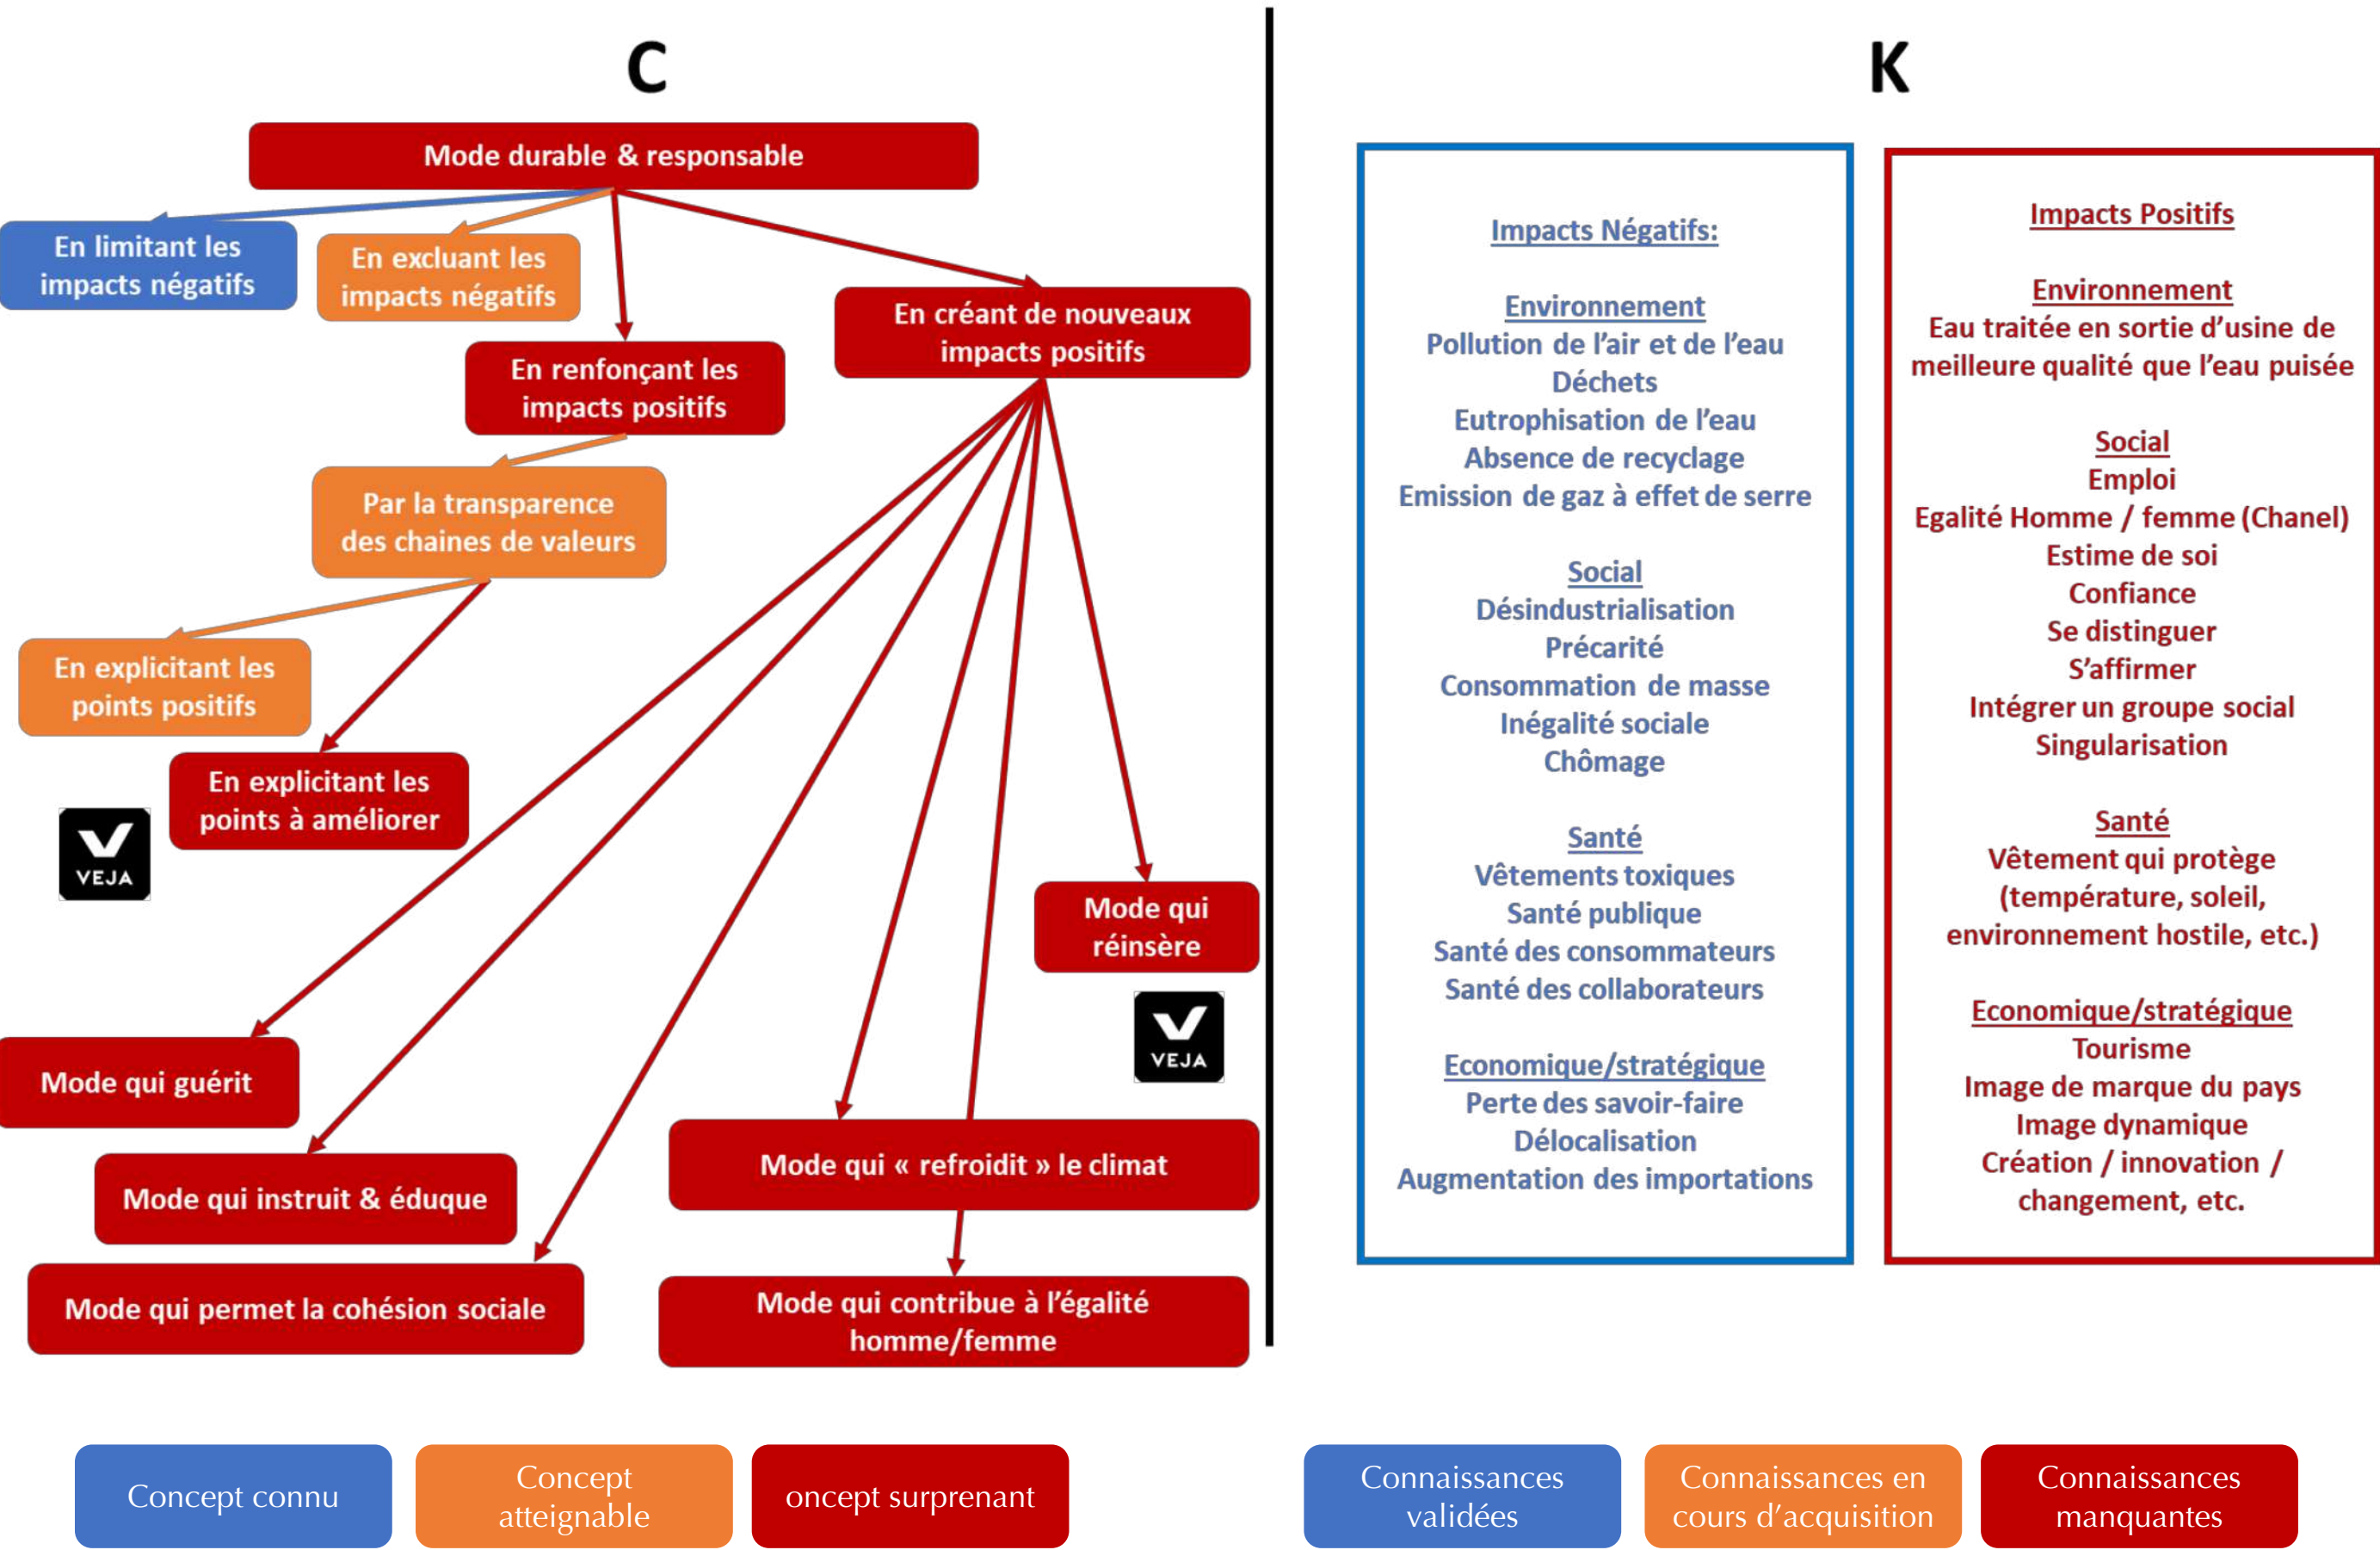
C

Mode durable & responsable

En limitant les impacts négatifs

En excluant les impacts négatifs

En renfonçant les impacts positifs

En créant de nouveaux impacts positifs

Par la transparence des chaines de valeurs

En explicitant les points positifs

En explicitant les points à améliorer

VEJA

Mode qui réinsère

VEJA

Mode qui guérit

Mode qui instruit & éduque

Mode qui « refroidit » le climat

Mode qui permet la cohésion sociale

Mode qui contribue à l'égalité homme/femme

K

Impacts Négatifs:

Environnement
Pollution de l'air et de l'eau
Déchets
Eutrophisation de l'eau
Absence de recyclage
Emission de gaz à effet de serre

Social
Désindustrialisation
Précarité
Consommation de masse
Inégalité sociale
Chômage

Santé
Vêtements toxiques
Santé publique
Santé des consommateurs
Santé des collaborateurs

Economique/stratégique
Perte des savoir-faire
Délocalisation
Augmentation des importations

Impacts Positifs

Environnement
Eau traitée en sortie d'usine de meilleure qualité que l'eau puisée

Social
Emploi
Egalité Homme / femme (Chanel)
Estime de soi
Confiance
Se distinguer
S'affirmer
Intégrer un groupe social
Singularisation

Santé
Vêtement qui protège (température, soleil, environnement hostile, etc.)

Economique/stratégique
Tourisme
Image de marque du pays
Image dynamique
Création / innovation / changement, etc.

Concept connu

Concept atteignable

oncept surprenant

Connaissances validées

Connaissances en cours d'acquisition

Connaissances manquantes